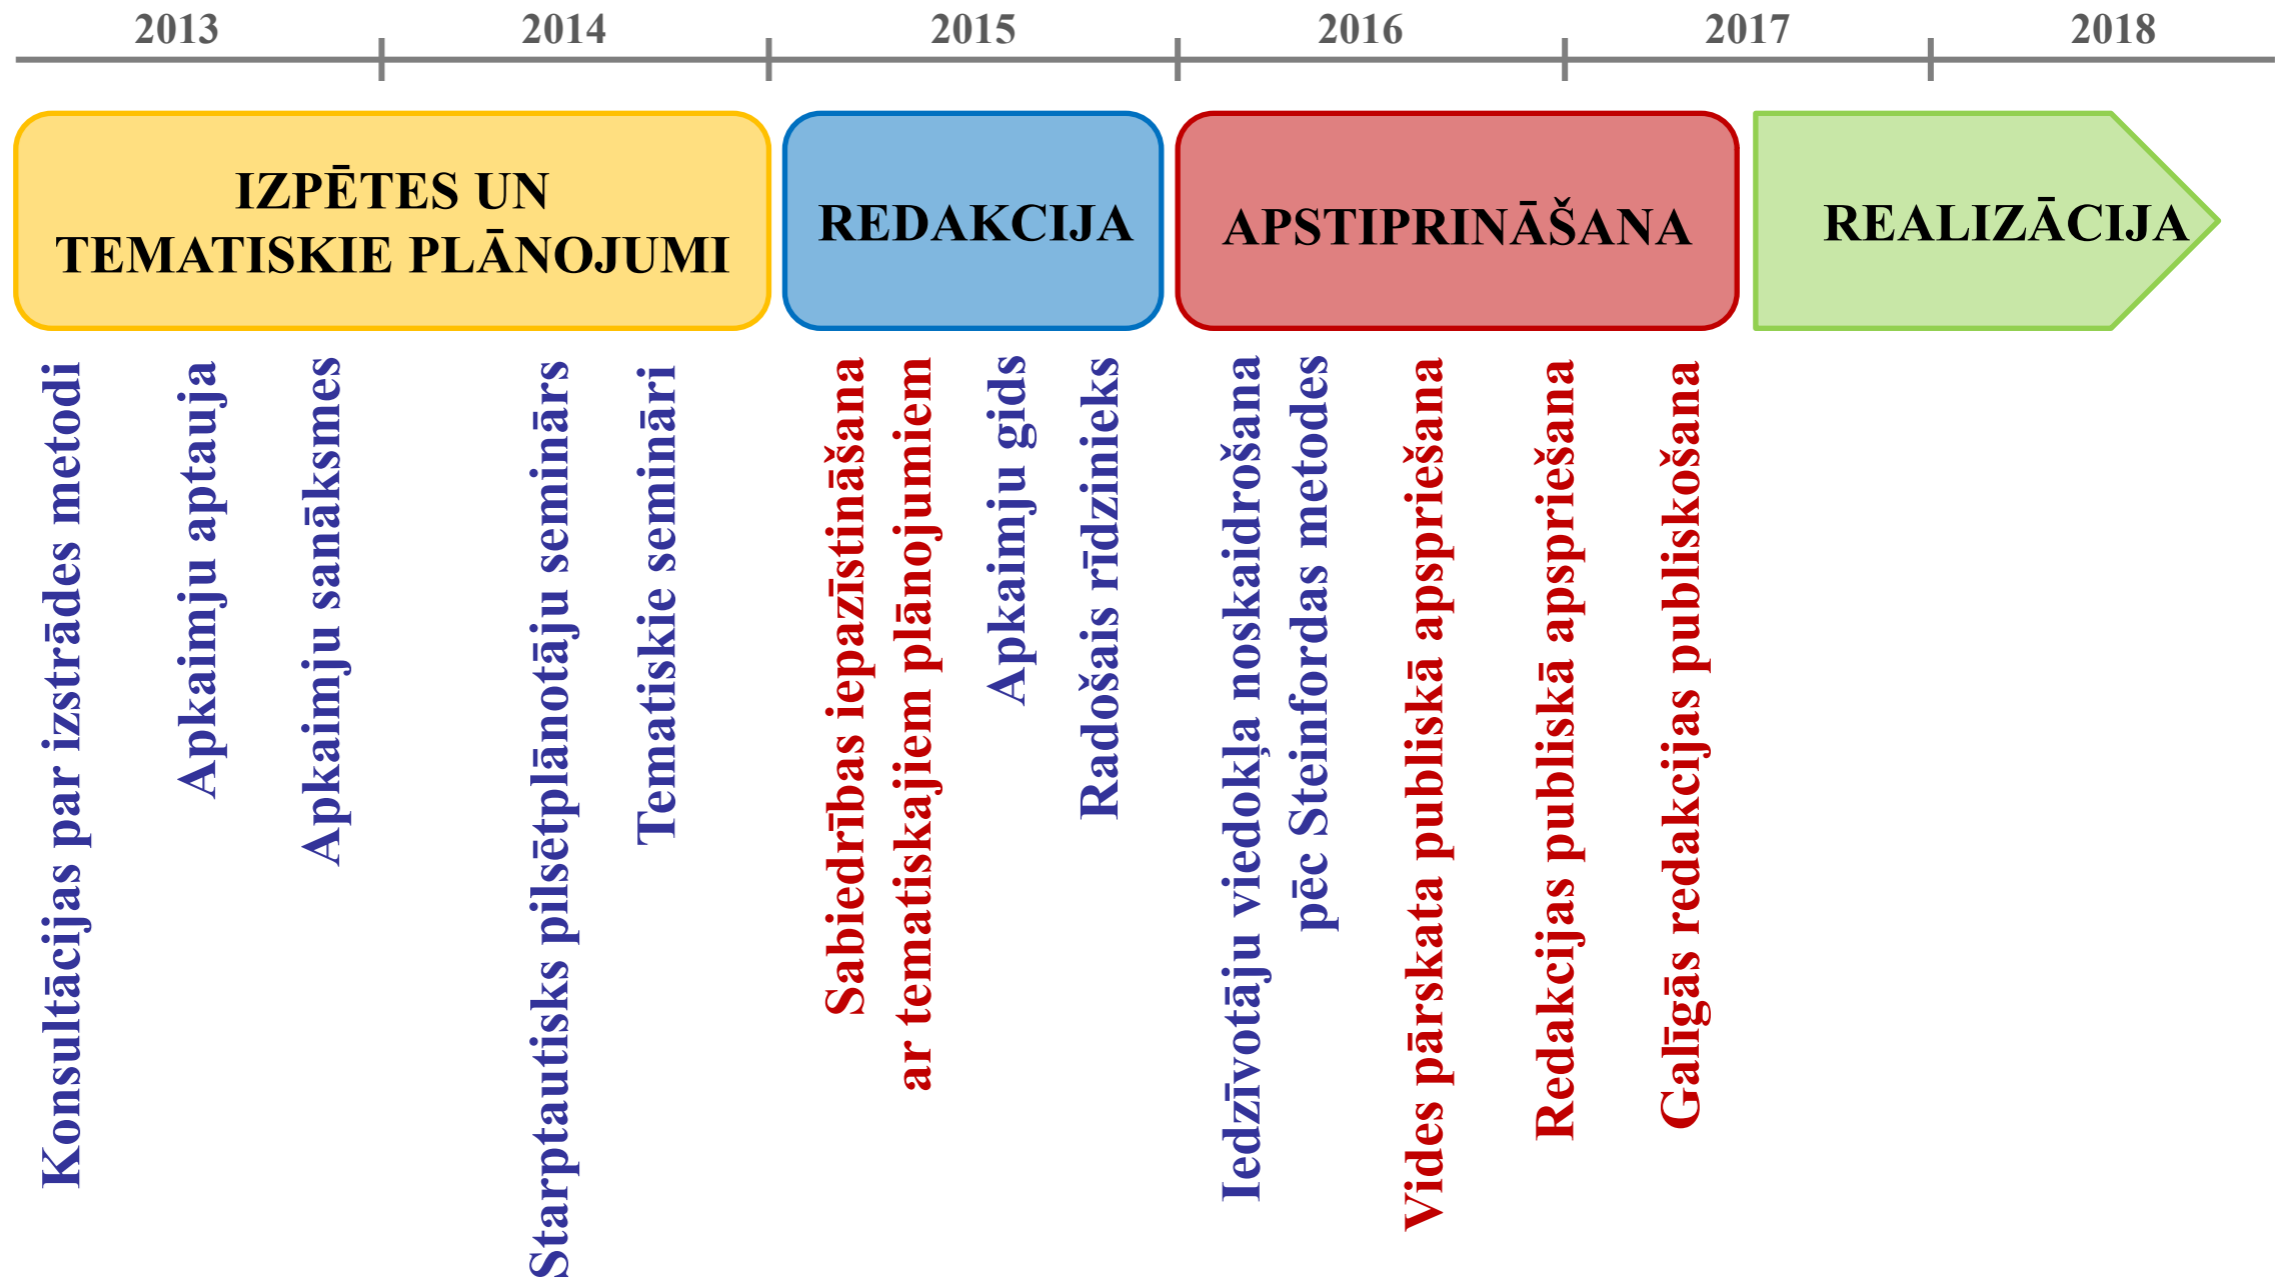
2013 2014 2015 2016 2017 2018

IZPĒTES UN TEMATISKIE PLĀNOJUMI

REDAKCIJA

APSTIPRINĀŠANA

REALIZĀCIJA

Konsultācijas par izstrādes metodi

Apkaimju aptauja

Apkaimju sanāksmes

Starptautisks pilsētplānotāju seminārs

Tematiskie semināri

Sabiedrības iepazīstināšana ar tematiskajiem plānojumiem

Apkaimju gids

Radošais rīdzinieks

Iedzīvotāju viedokļa noskaidrošana pēc Steinfordas metodes

Vides pārskata publiskā apspriešana

Redakcijas publiskā apspriešana

Galīgās redakcijas publiskošana